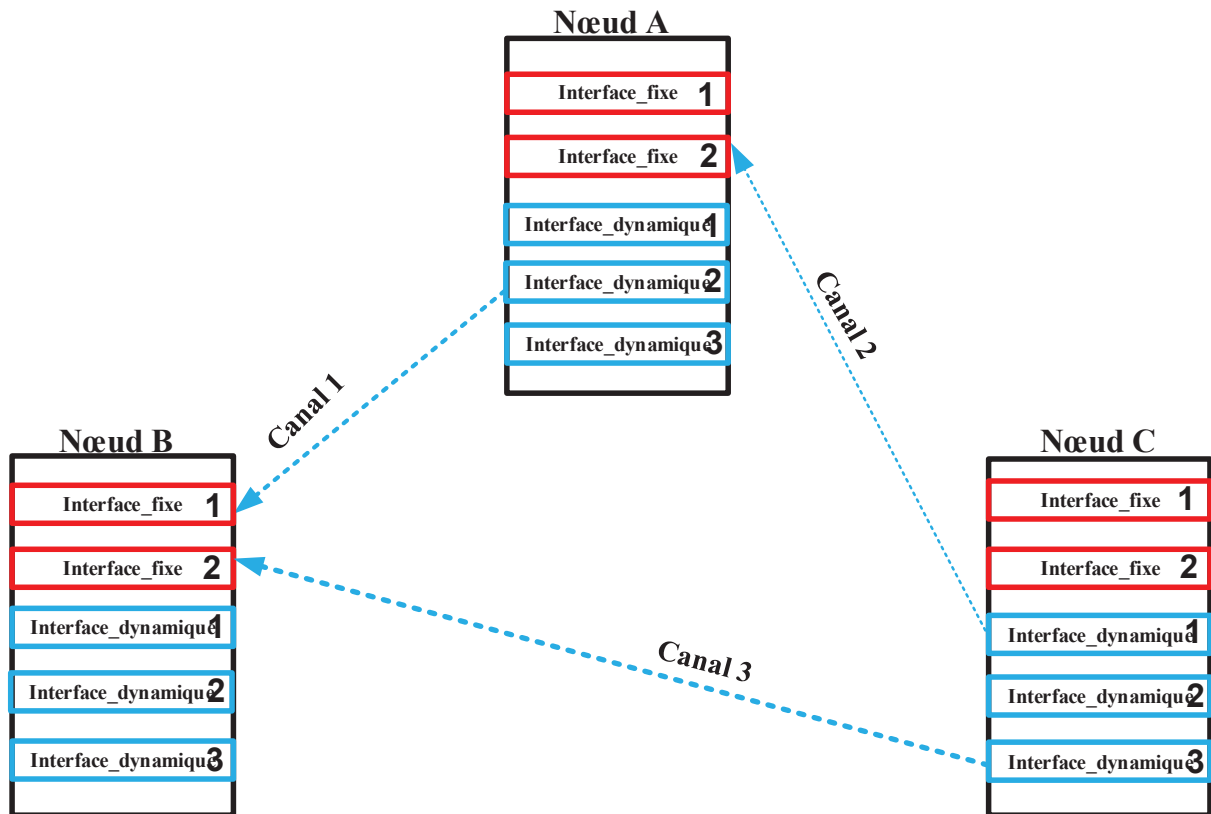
Nœud A

Interface_fixe 1

Interface_fixe 2

Interface_dynamique 1

Interface_dynamique 2

Interface_dynamique 3

Canal 2

Canal 1

Nœud B

Interface_fixe 1

Interface_fixe 2

Interface_dynamique 1

Interface_dynamique 2

Interface_dynamique 3

Nœud C

Interface_fixe 1

Interface_fixe 2

Interface_dynamique 1

Interface_dynamique 2

Interface_dynamique 3

Canal 3